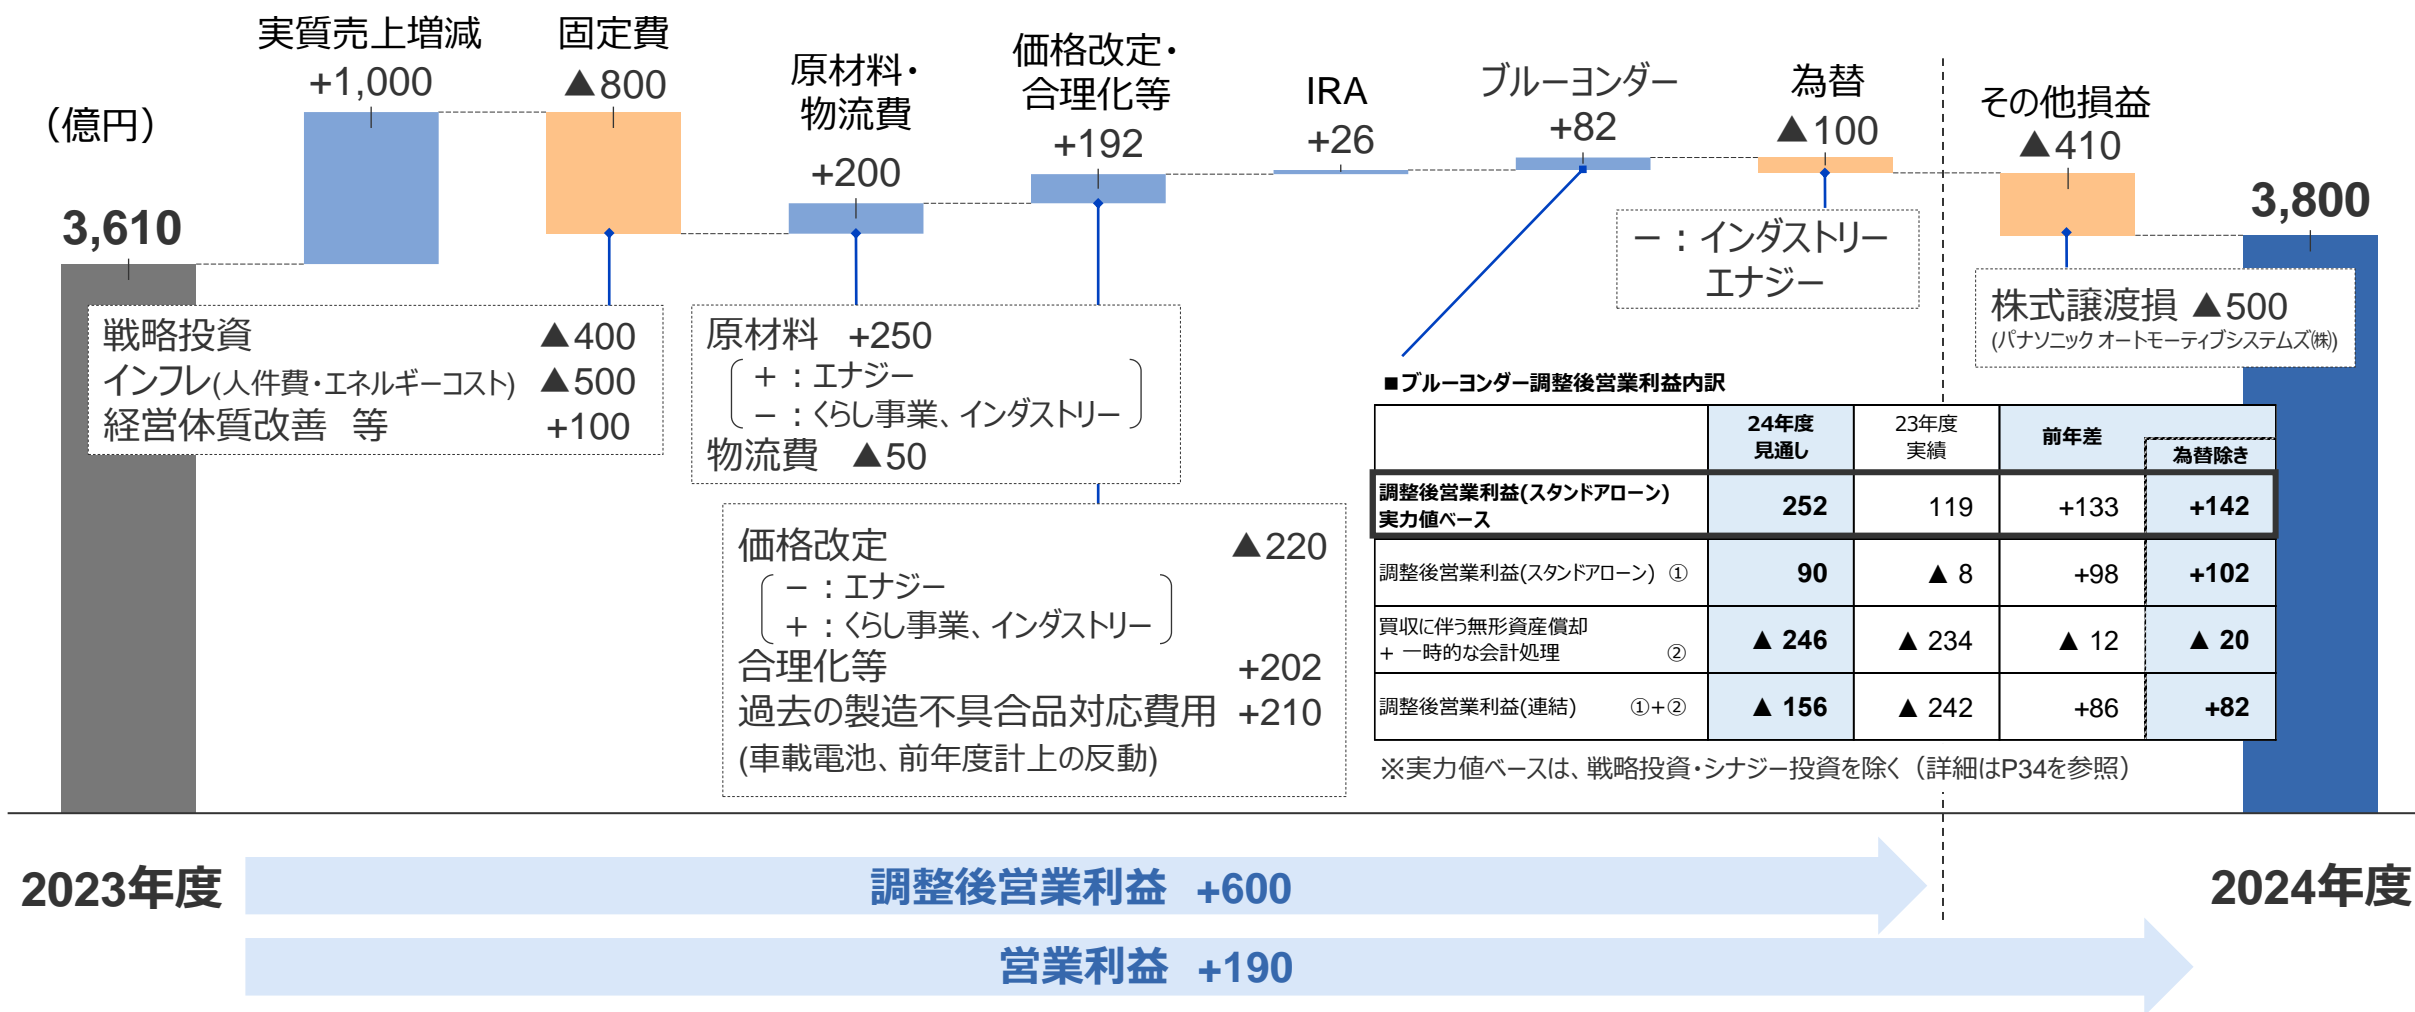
(億円)

3,610

実質売上増減
+1,000

固定費
▲800

原材料・物流費
+200

価格改定・合理化等
+192

IRA
+26

ブルーヨンダー
+82

為替
▲100

その他損益
▲410

3,800

戦略投資 ▲400
インフレ(人件費・エネルギーコスト) ▲500
経営体質改善 等 +100

原材料 +250
( + :エナジー
− :くらし事業、インダストリー )
物流費 ▲50

− :インダストリー エナジー

株式譲渡損 ▲500
(パナソニック オートモーティブシステムズ(株))

価格改定 ▲220
( − :エナジー
+ :くらし事業、インダストリー )
合理化等 +202
過去の製造不具合品対応費用 +210
(車載電池、前年度計上の反動)

■ブルーヨンダー調整後営業利益内訳

| | 24年度 見通し | 23年度 実績 | 前年差 | 為替除き |
|---|---|---|---|---|
| 調整後営業利益(スタンドアローン) 実力値ベース | 252 | 119 | +133 | +142 |
| 調整後営業利益(スタンドアローン) ① | 90 | ▲ 8 | +98 | +102 |
| 買収に伴う無形資産償却 + 一時的な会計処理 ② | ▲ 246 | ▲ 234 | ▲ 12 | ▲ 20 |
| 調整後営業利益(連結) ①+② | ▲ 156 | ▲ 242 | +86 | +82 |

※実力値ベースは、戦略投資・シナジー投資を除く(詳細はP34を参照)

2023年度

調整後営業利益 +600

営業利益 +190

2024年度